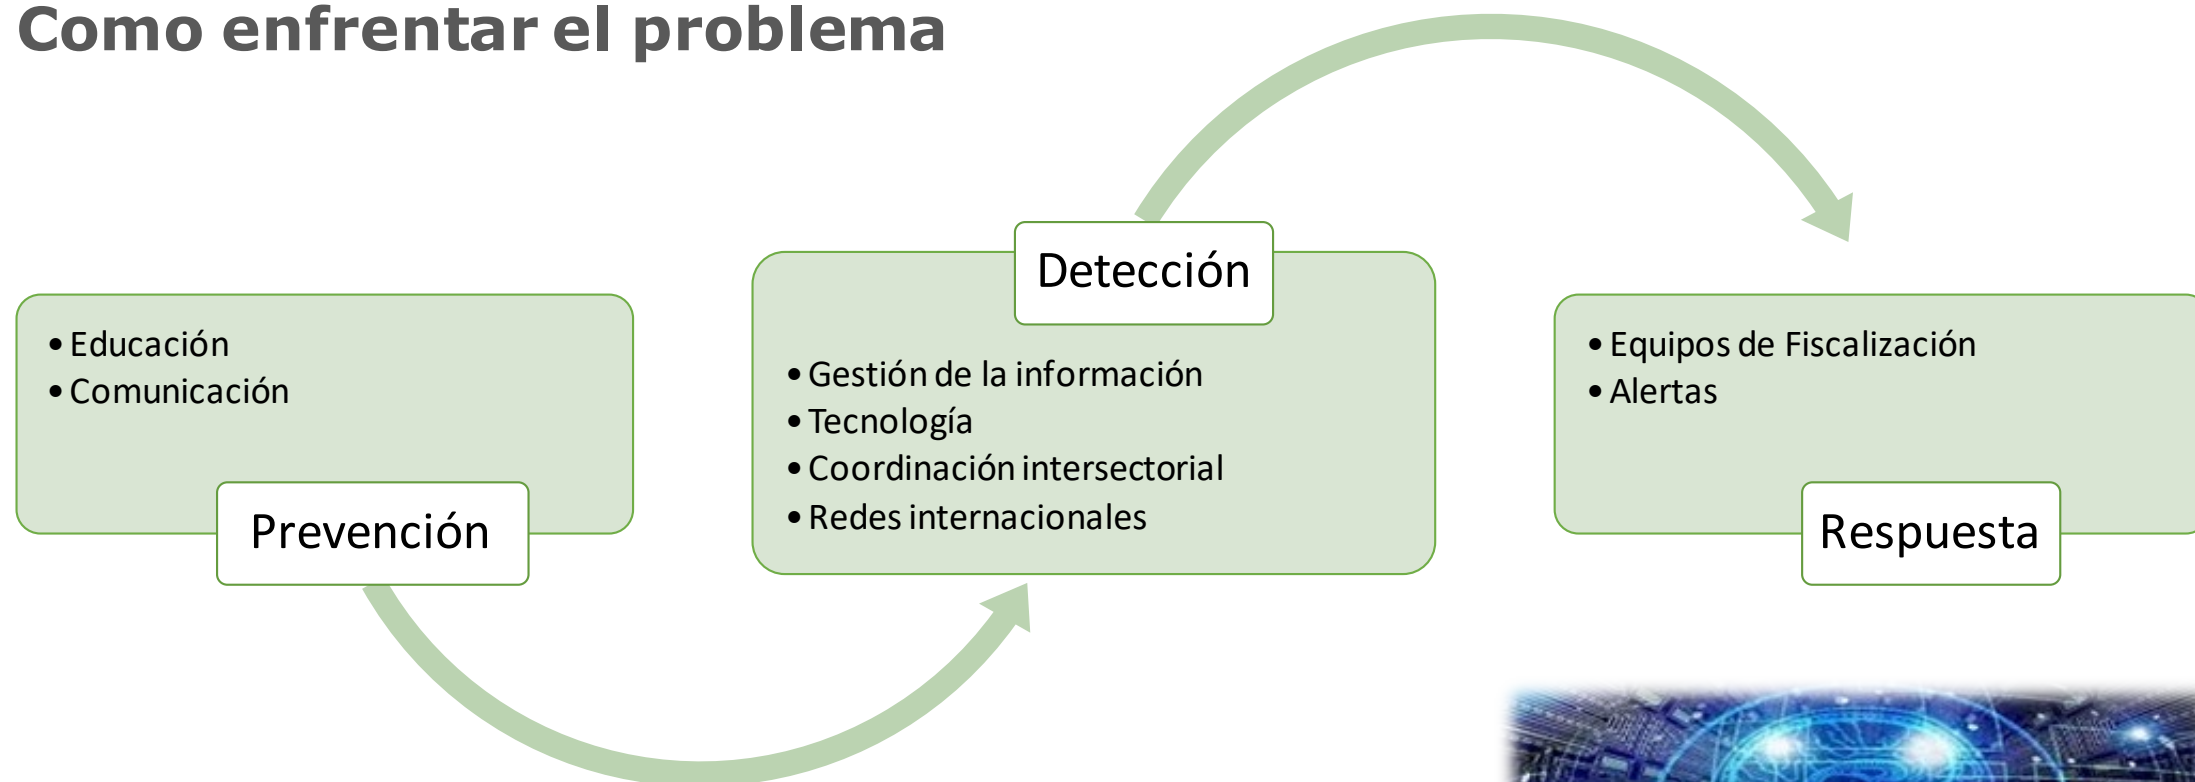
Como enfrentar el problema

• Educación
• Comunicación

Prevención

Detección

• Gestión de la información
• Tecnología
• Coordinación intersectorial
• Redes internacionales

• Equipos de Fiscalización
• Alertas

Respuesta